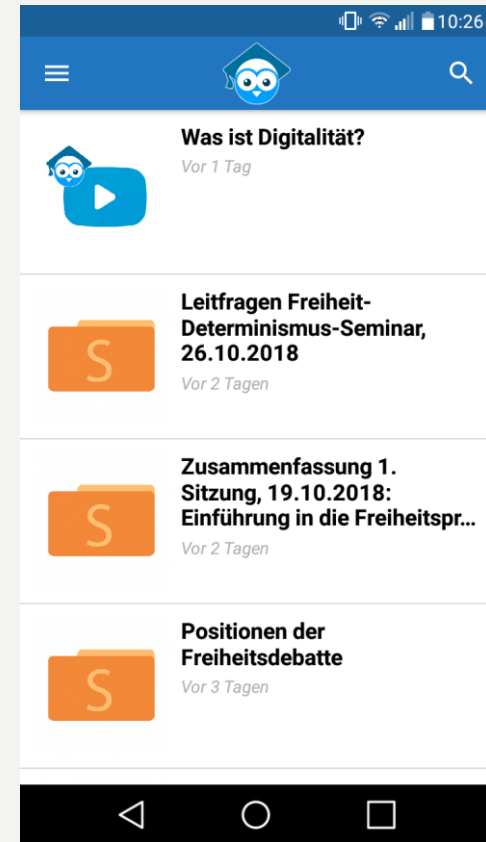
10:26

Was ist Digitalität?
Vor 1 Tag

S
Leitfragen Freiheit-Determinismus-Seminar, 26.10.2018
Vor 2 Tagen

S
Zusammenfassung 1. Sitzung, 19.10.2018: Einführung in die Freiheitspr...
Vor 2 Tagen

S
Positionen der Freiheitsdebatte
Vor 3 Tagen